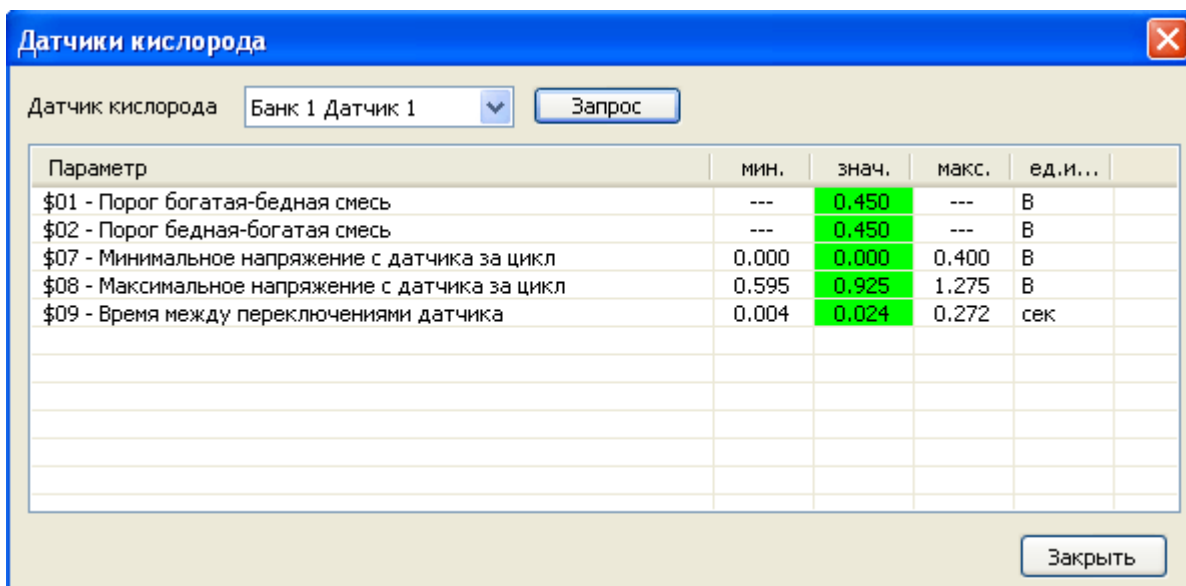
Датчики кислорода

Датчик кислорода Банк 1 Датчик 1 Запрос

| Параметр | мин. | знач. | макс. | ед.и... |
|---|---|---|---|---|
| \$01 - Порог богатая-бедная смесь | --- | 0.450 | --- | В |
| \$02 - Порог бедная-богатая смесь | --- | 0.450 | --- | В |
| \$07 - Минимальное напряжение с датчика за цикл | 0.000 | 0.000 | 0.400 | В |
| \$08 - Максимальное напряжение с датчика за цикл | 0.595 | 0.925 | 1.275 | В |
| \$09 - Время между переключениями датчика | 0.004 | 0.024 | 0.272 | сек |

Закрыть